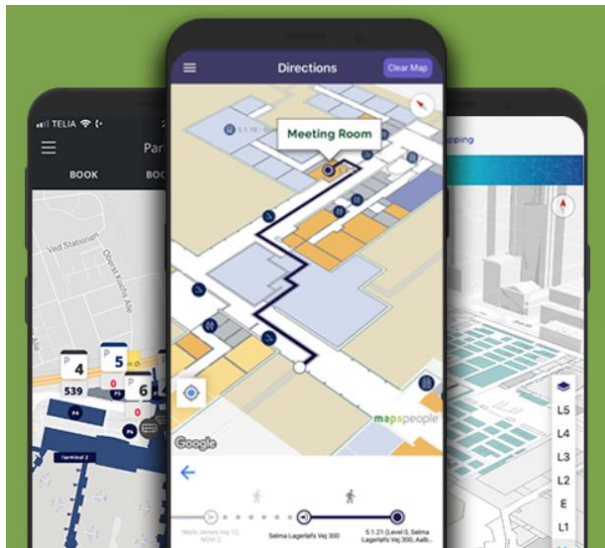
TELIA
Par
BOOK
BOO
Ved Stationen
Oberst Kochs Alle
4
539
5
0
6
0
P4
P5
Terminal 2
Directions
Clear Map
Meeting Room
S.1.10
mapspeople
Google
Niels Jernes Vej 12, NOVI 2
Selma Lagerløfs Vej 300
S.1.21 (Level 0, Selma Lagerløfs Vej 300, Aalb...
pping
L5
L4
L3
L2
E
L1